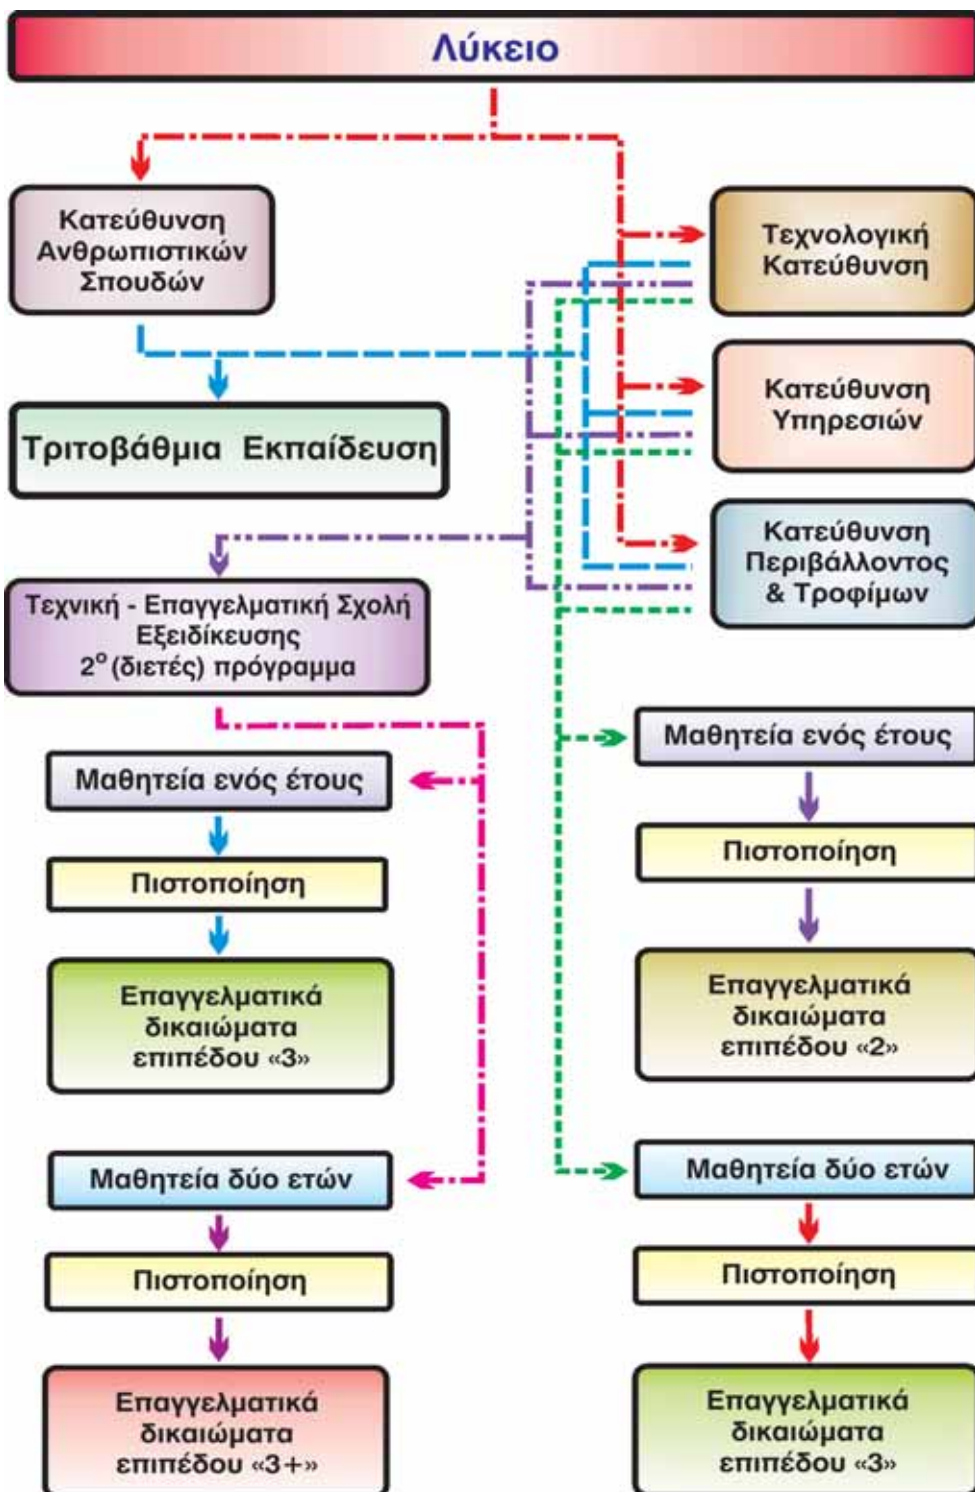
Λύκειο

Κατεύθυνση Ανθρωπιστικών Σπουδών

Τεχνολογική Κατεύθυνση

Κατεύθυνση Υπηρεσιών

Τριτοβάθμια Εκπαίδευση

Κατεύθυνση Περιβάλλοντος & Τροφίμων

Τεχνική - Επαγγελματική Σχολή Εξειδίκευσης $2^{o}$ (διετές) πρόγραμμα

Μαθητεία ενός έτους

Μαθητεία ενός έτους

Πιστοποίηση

Πιστοποίηση

Επαγγελματικά δικαιώματα επιπέδου «3»

Επαγγελματικά δικαιώματα επιπέδου «2»

Μαθητεία δύο ετών

Μαθητεία δύο ετών

Πιστοποίηση

Πιστοποίηση

Επαγγελματικά δικαιώματα επιπέδου «3+»

Επαγγελματικά δικαιώματα επιπέδου «3»